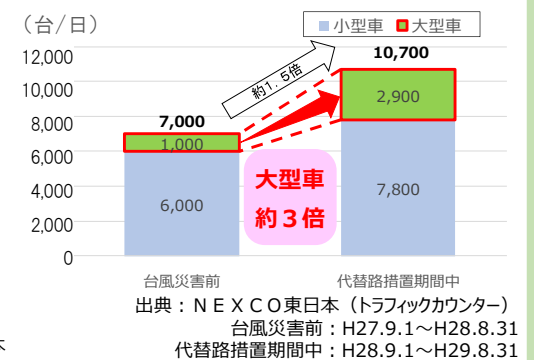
（台/日）

小型車　大型車

12,000
10,000
8,000
6,000
4,000
2,000
0

約１．５倍

7,000
1,000
6,000

10,700
2,900
7,800

大型車
約３倍

台風災害前　代替路措置期間中

出典：ＮＥＸＣＯ東日本（トラフィックカウンター）
台風災害前：H27.9.1～H28.8.31
代替路措置期間中：H28.9.1～H29.8.31